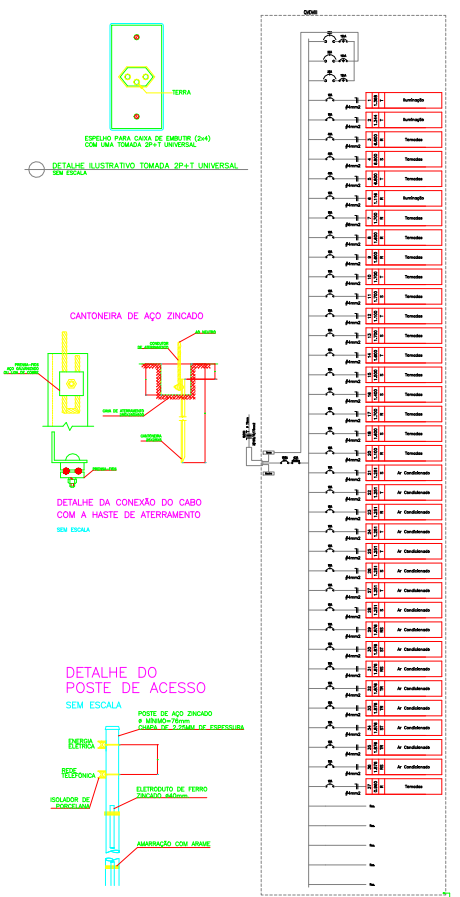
TERRA

ESPELHO PARA CAIXA DE EMBUTIR (2x4) COM UMA TOMADA 2P+T UNIVERSAL

DETALHE ILUSTRATIVO TOMADA 2P+T UNIVERSAL
SEM ESCALA

CANTONEIRA DE AÇO ZINCADO

DETALHE DA CONEXÃO DO CABO COM A HASTE DE ATERRAMENTO
SEM ESCALA

DETALHE DO POSTE DE ACESSO
SEM ESCALA

POSTE DE AÇO ZINCADO
ø MÍNIMO=76mm
CHAPA DE 2,25MM DE ESPESSURA

ENERGIA ELÉTRICA

REDE TELEFÔNICA

ISOLADOR DE PORCELANA

ELETRODUTO DE FERRO ZINCADO ø40mm

AMARRAÇÃO COM ARAME

QDG

Iluminação
Iluminação
Tomadas
Tomadas
Tomadas
Iluminação
Tomadas
Tomadas
Tomadas
Tomadas
Tomadas
Tomadas
Tomadas
Tomadas
Tomadas
Tomadas
Tomadas
Tomadas
Tomadas
Tomadas
Ar Condicionado
Ar Condicionado
Ar Condicionado
Ar Condicionado
Ar Condicionado
Ar Condicionado
Ar Condicionado
Ar Condicionado
Ar Condicionado
Ar Condicionado
Ar Condicionado
Ar Condicionado
Ar Condicionado
Ar Condicionado
Ar Condicionado
Ar Condicionado
Ar Condicionado
Tomadas

#4mm2